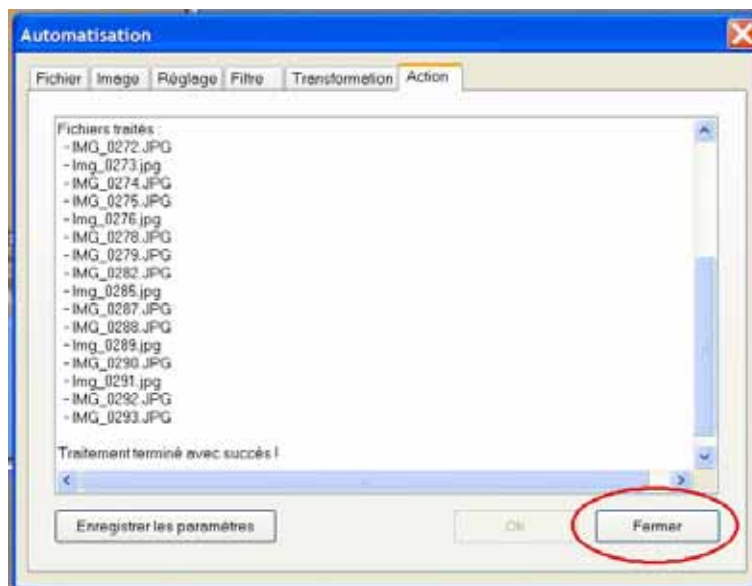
Automatisation

Fichier | Image | Réglage | Filtre | Transformation | Action

Fichiers traités :
- IMG_0272.JPG
- Img_0273.jpg
- IMG_0274.JPG
- IMG_0275.JPG
- Img_0276.jpg
- IMG_0278.JPG
- IMG_0279.JPG
- IMG_0282.JPG
- Img_0285.jpg
- IMG_0287.JPG
- IMG_0288.JPG
- Img_0289.jpg
- IMG_0290.JPG
- Img_0291.jpg
- IMG_0292.JPG
- IMG_0293.JPG

Traitement terminé avec succès !

Enregistrer les paramètres

OK

Fermer